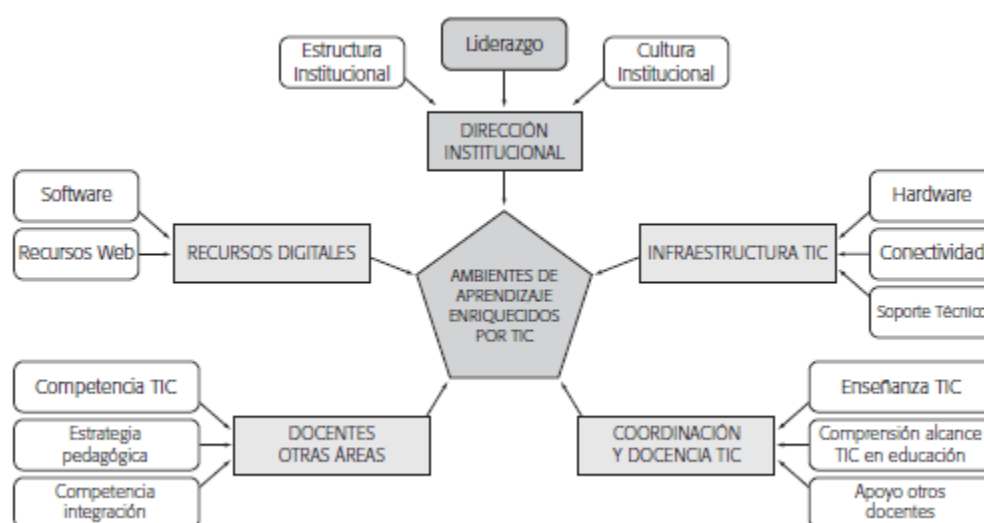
Estructura Institucional

Liderazgo

Cultura Institucional

DIRECCIÓN INSTITUCIONAL

Software

Recursos Web

RECURSOS DIGITALES

AMBIENTES DE APRENDIZAJE ENRIQUECIDOS POR TIC

INFRAESTRUCTURA TIC

Hardware

Conectividad

Soporte Técnico

Competencia TIC

Estrategia pedagógica

Competencia integración

DOCENTES OTRAS ÁREAS

COORDINACIÓN Y DOCENCIA TIC

Enseñanza TIC

Comprensión alcance TIC en educación

Apoyo otros docentes